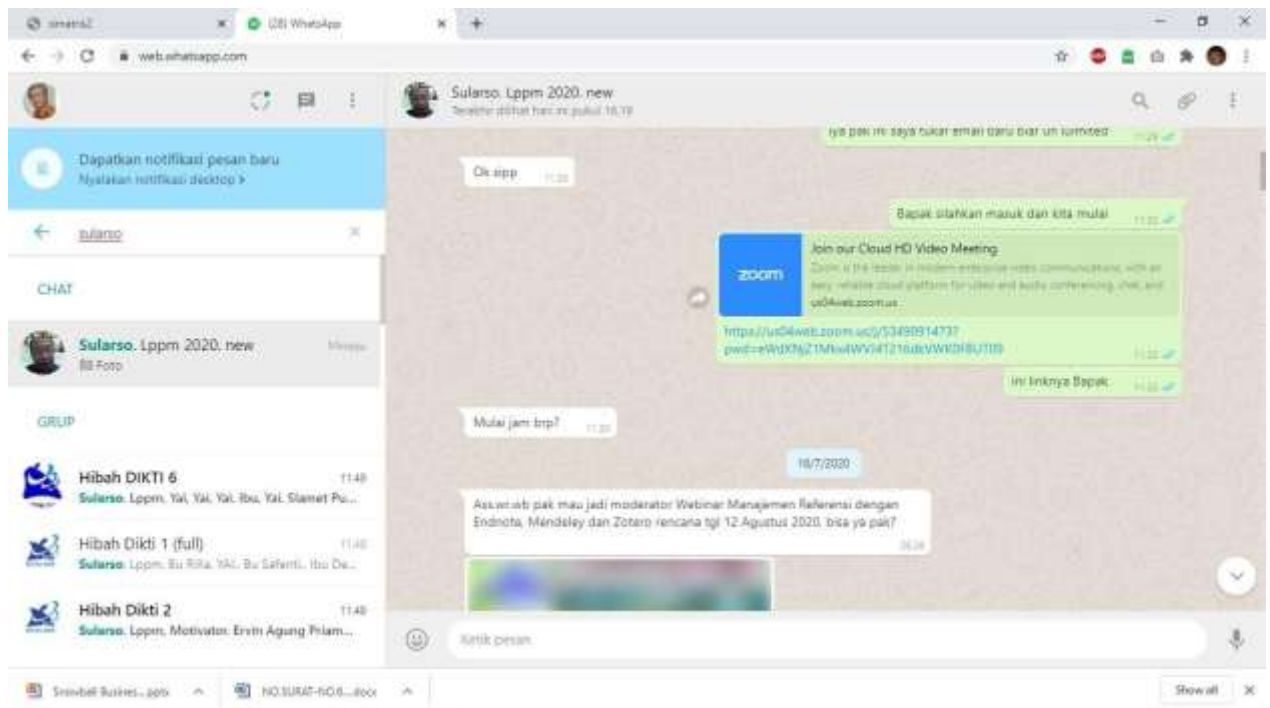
(28) WhatsApp
web.whatsapp.com

Dapatkan notifikasi pesan baru
Nyalakan notifikasi desktop >

sularso

CHAT

Sularso. Lppm 2020. new
Foto

GRUP

Hibah DIKTI 6 11.49
Sularso. Lppm, Yal, Yal, Yal, Ibu, Yal, Slamet Pu...

Hibah Dikti 1 (full) 11.49
Sularso. Lppm, Bu Rilla, YAL, Bu Safenti, Ibu De...

Hibah Dikti 2 11.49
Sularso. Lppm, Motivator. Ervin Agung Priam...

Sularso. Lppm 2020. new

iya pak ini saya tukar email baru biar un lumited

Ok sipp

Bapak silahkan masuk dan kita mulai

Join our Cloud HD Video Meeting
zoom
us04web.zoom.us
https://us04web.zoom.us/j/5349891473?pwd=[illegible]

ini linknya Bapak

Mulai jam brp?

18/7/2020

Ass.wr.wb pak mau jadi moderator Webinar Manajemen Referensi dengan Endnote, Mendeley dan Zotero rencana tgl 12 Agustus 2020, bisa ya pak?

Ketik pesan

Snowball Busines....pptx
NO.SURAT-NO.6....docx
Show all